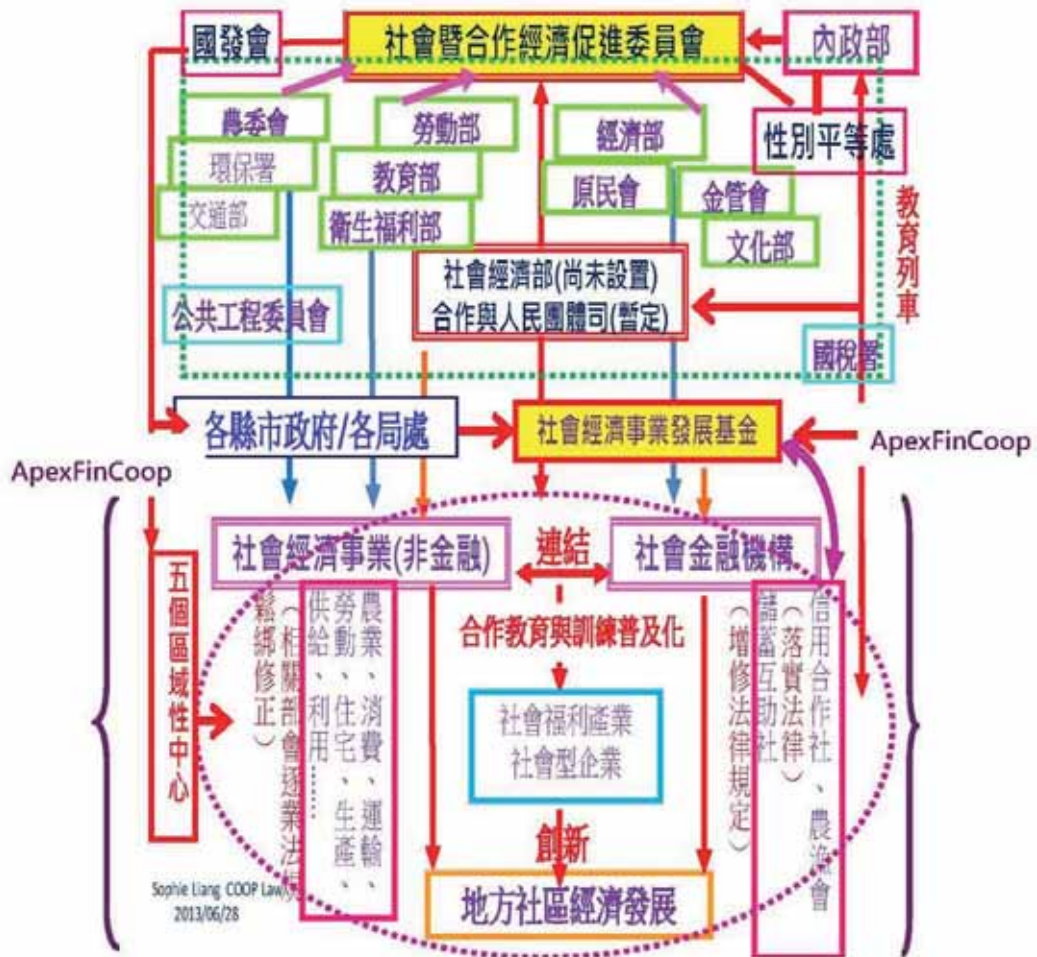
國發會

社會暨合作經濟促進委員會

內政部

農委會

勞動部

經濟部

性別平等處

環保署

教育部

原民會

金管會

交通部

衛生福利部

文化部

教育列車

社會經濟部(尚未設置)
合作與人民團體司(暫定)

公共工程委員會

國稅署

各縣市政府/各局處

社會經濟事業發展基金

ApexFinCoop

ApexFinCoop

社會經濟事業(非金融)

連結

社會金融機構

五個區域性中心

(相關部會逐業法鬆綁修正)

農業、消費、運輸、勞動、住宅、生產、供給、利用……

合作教育與訓練普及化

(增修法律規定)儲蓄互助社

(落實法律)信用合作社、農漁會

社會福利產業
社會型企業

創新

地方社區經濟發展

Sophie Liang COOP Law(
2013/06/28